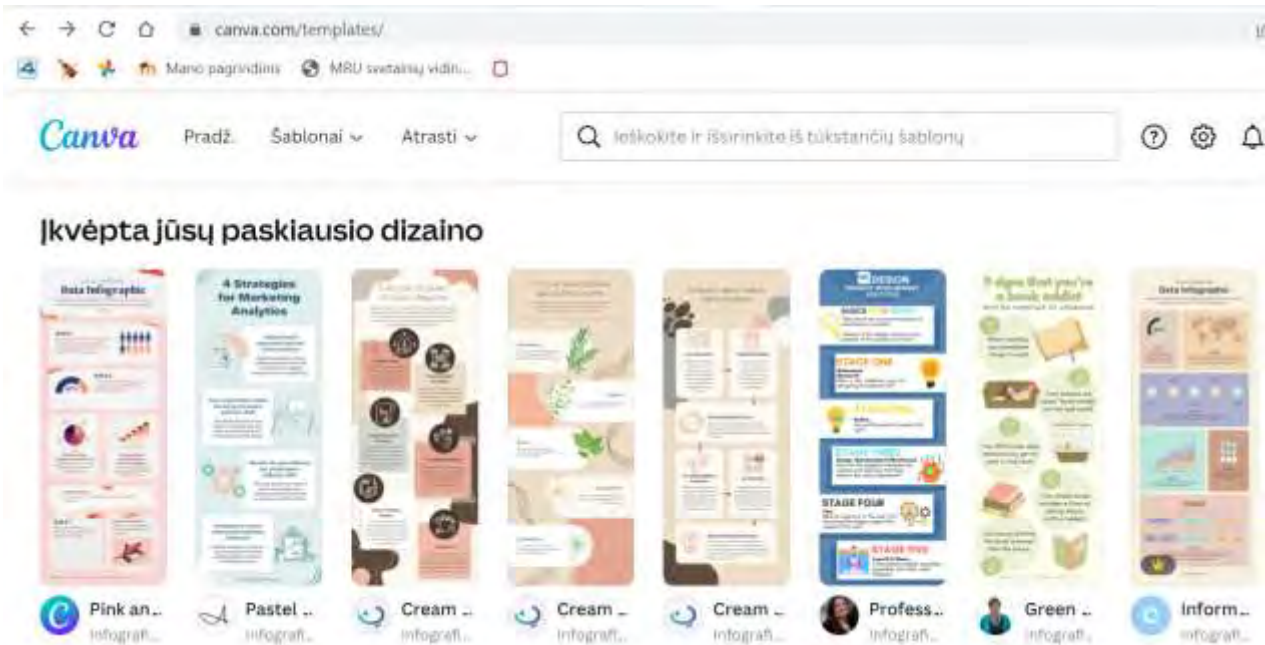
canva.com/templates/

Mano pagrindinis  MRU svetainų vidin...

Canva  Pradž.  Šablonai  Atrasti  Ieškokite ir išsirinkite iš tūkstančių šablonų

Įkvėpta jūsų paskiausio dizaino

Data Infographic

4 Strategies for Marketing Analytics

DESIGN

STAGE ONE

STAGE FOUR

STAGE FIVE

5 signs that you're a book addict

Data Infographic

Pink an...
Infograf...

Pastel ...
Infograf...

Cream ...
Infograf...

Cream ...
Infograf...

Cream ...
Infograf...

Profess...
Infograf...

Green ...
Infograf...

Inform...
Infograf...